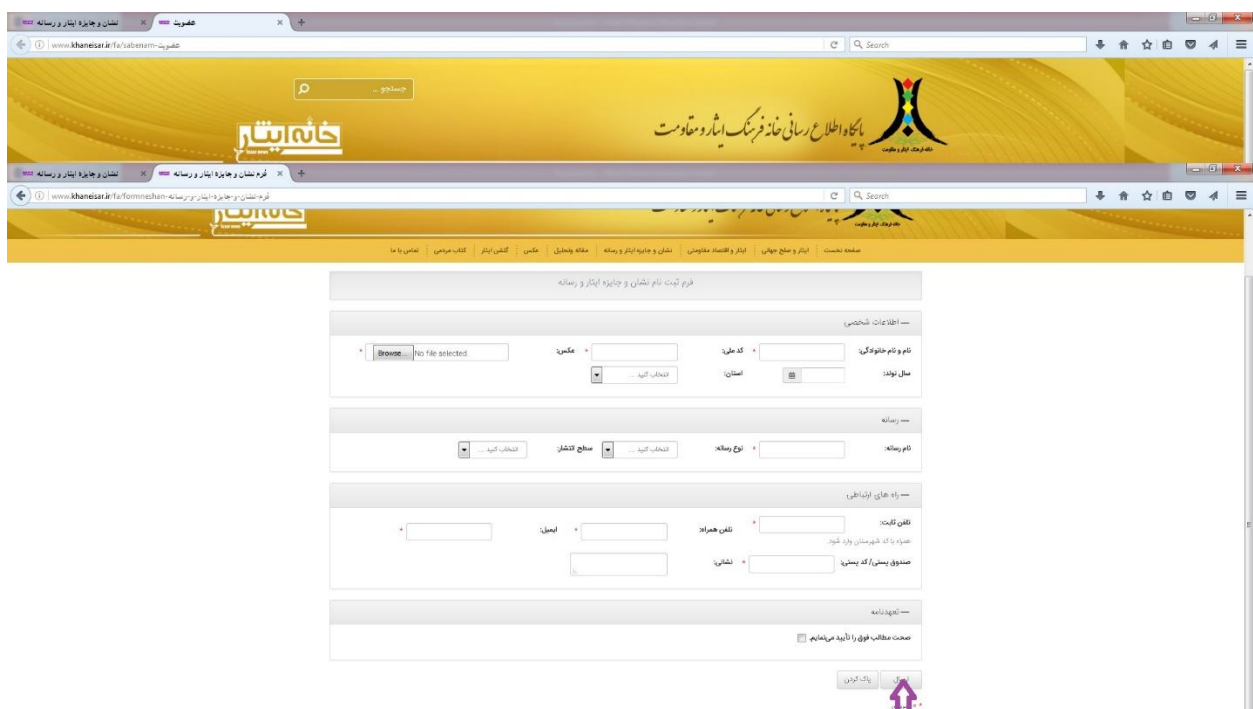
نشان و جایزه ایثار و رسانه | عضویت
www.khaneisar.ir/fa/sabenam-عضویت
Search
جستجو ...
خانه ایثار
پایگاه اطلاع رسانی خانه فرهنگ ایثار و مقاومت
خانه فرهنگ ایثار و مقاومت

نشان و جایزه ایثار و رسانه | فرم نشان و جایزه ایثار و رسانه
www.khaneisar.ir/fa/formneshan-فرم-نشان-و-جایزه-ایثار-و-رسانه
Search

صفحه نخست | ایثار و صلح جهانی | ایثار و اقتصاد مقاومتی | نشان و جایزه ایثار و رسانه | مقاله وتحلیل | عکس | گلشن ایثار | کتاب مرجع | تماس با ما

فرم ثبت نام نشان و جایزه ایثار و رسانه

— اطلاعات شخصی
نام و نام خانوادگی: *
کد ملی: *
عکس: *
Browse... No file selected.
سال تولد:
استان: انتخاب کنید ...

— رسانه
نام رسانه: *
نوع رسانه: انتخاب کنید ...
سطح انتشار: انتخاب کنید ...

— راه های ارتباطی
تلفن ثابت: *
همراه با کد شهرستان وارد شود.
تلفن همراه: *
ایمیل: *
صندوق پستی/ کد پستی: *
نشانی:

— تعهدنامه
صحت مطالب فوق را تأیید می‌نمایم.

ارسال
پاک کردن